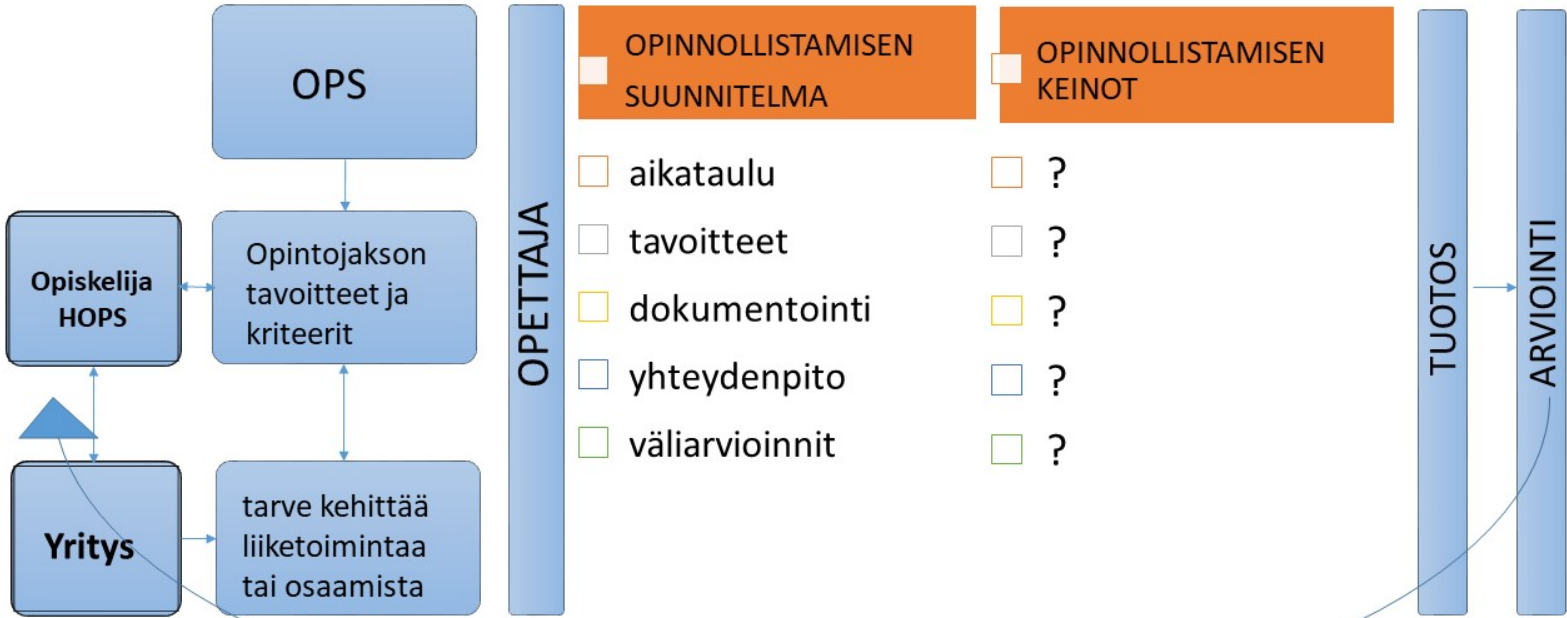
OPS

Opiskelija HOPS

Opintojakson tavoitteet ja kriteerit

Yritys

tarve kehittää liiketoimintaa tai osaamista

OPETTAJA

OPINNOLLISTAMISEN SUUNNITELMA

aikataulu
tavoitteet
dokumentointi
yhteydenpito
väliarvioinnit

OPINNOLLISTAMISEN KEINOT

?
?
?
?
?

TUOTOS

ARVIOINTI